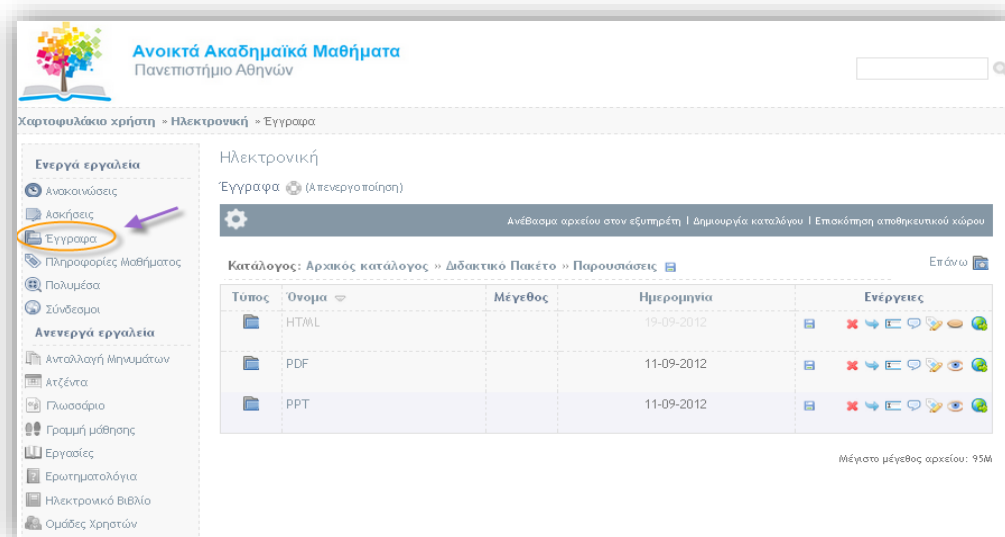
Ανοικτά Ακαδημαϊκά Μαθήματα
Πανεπιστήμιο Αθηνών

Χαρτοφυλάκιο χρήστη » Ηλεκτρονική » Έγγραφα

Ενεργά εργαλεία
Ανακοινώσεις
Ασκήσεις
Έγγραφα
Πληροφορίες Μαθήματος
Πολυμέσα
Σύνδεσμοι
Ανενεργά εργαλεία
Ανταλλαγή Μηνυμάτων
Ατζέντα
Γλωσσάριο
Γραμμή μάθησης
Εργασίες
Ερωτηματολόγια
Ηλεκτρονικό Βιβλίο
Ομάδες Χρηστών

Ηλεκτρονική

Έγγραφα (Απενεργοποίηση)

Ανέβασμα αρχείου στον εξυπηρέτη | Δημιουργία καταλόγου | Επισκόπηση αποθηκευτικού χώρου

Κατάλογος: Αρχικός κατάλογος » Διδακτικό Πακέτο » Παρουσιάσεις

Επάνω

| Τύπος | Όνομα | Μέγεθος | Ημερομηνία | Ενέργειες |
|---|---|---|---|---|
| | HTML | | 19-09-2012 | |
| | PDF | | 11-09-2012 | |
| | PPT | | 11-09-2012 | |

Μέγιστο μέγεθος αρχείου: 95M